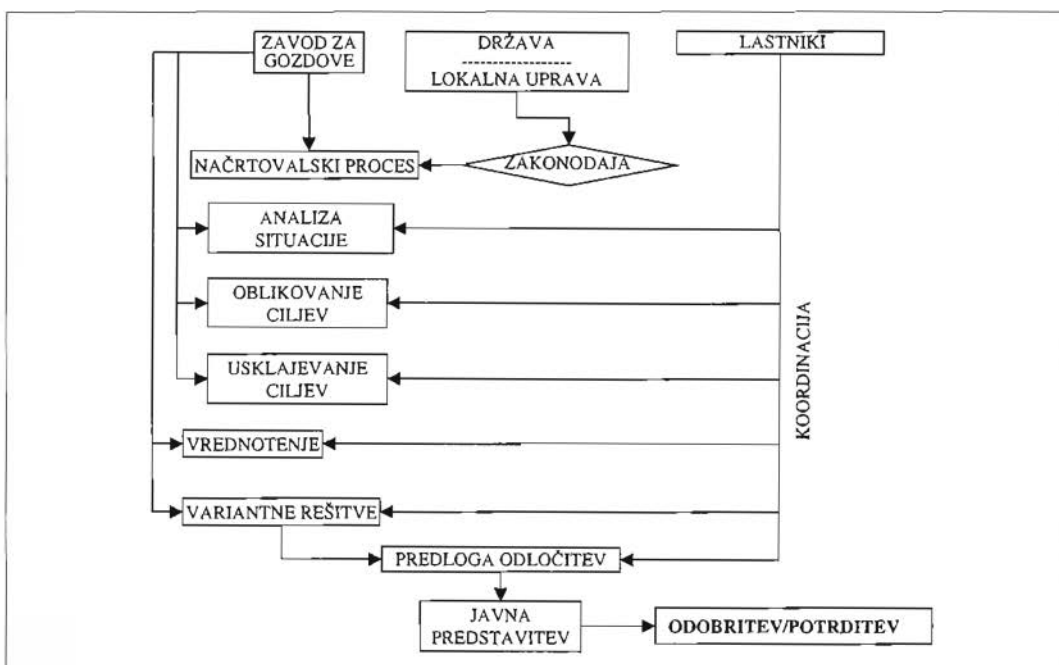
ZAVOD ZA GOZDOVE

DRŽAVA
-------------------
LOKALNA UPRAVA

LASTNIKI

NAČRTOVALSKI PROCES

ZAKONODAJA

ANALIZA SITUACIJE

OBLIKOVANJE CILJEV

USKLAJEVANJE CILJEV

KOORDINACIJA

VREDNOTENJE

VARIANTNE REŠITVE

PREDLOGA ODLOČITEV

JAVNA PREDSTAVITEV

ODOBRITEV/POTRDITEV